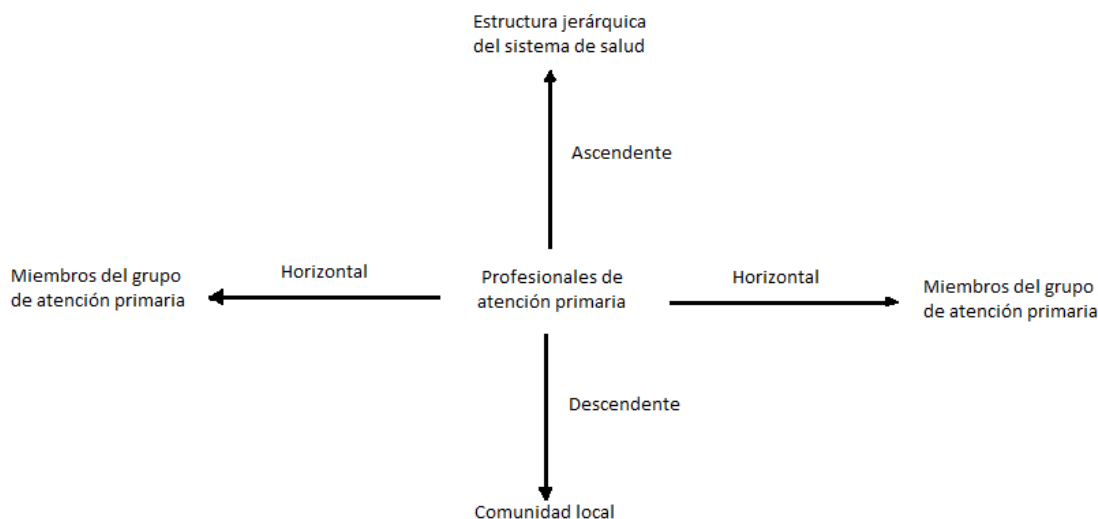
Estructura jerárquica del sistema de salud

Ascendente

Miembros del grupo de atención primaria

Horizontal

Profesionales de atención primaria

Horizontal

Miembros del grupo de atención primaria

Descendente

Comunidad local